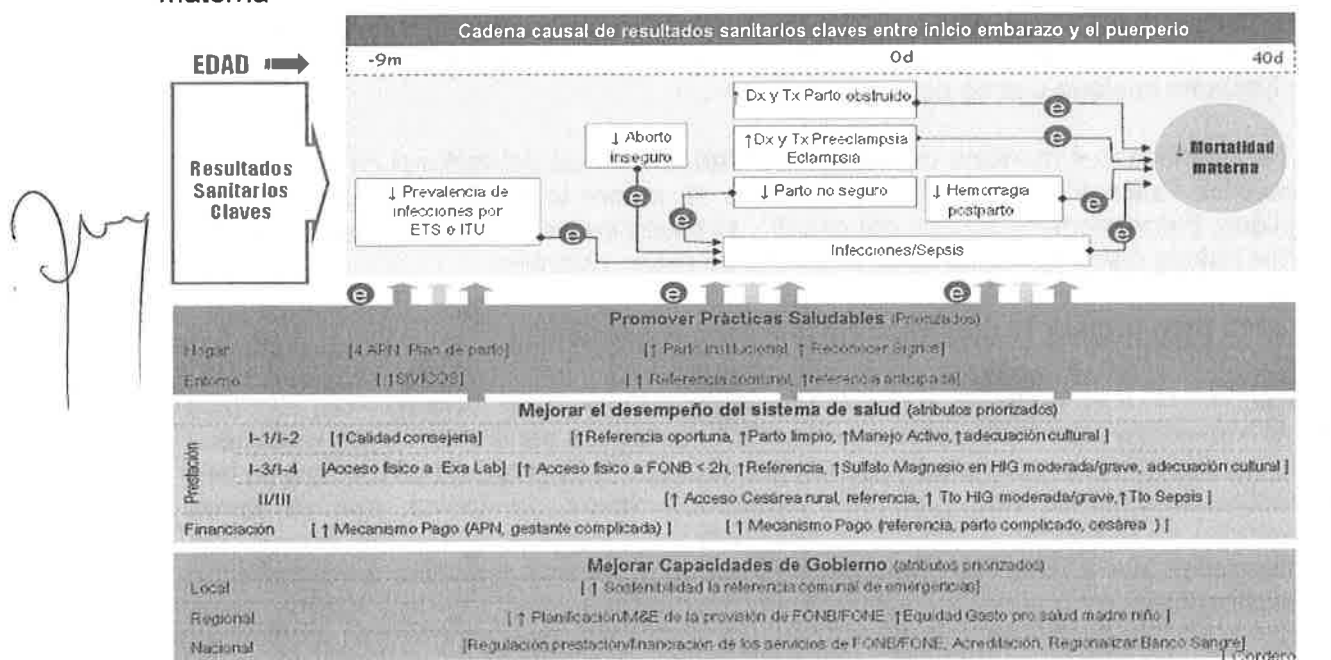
materna

Cadena causal de resultados sanitarios claves entre inicio embarazo y el puerperio

EDAD

-9m

0d

40d

Resultados Sanitarios Claves

Dx y Tx Parto obstruido

↑Dx y Tx Preeclampsia Eclampsia

↓ Aborto inseguro

↓ Prevalencia de infecciones por ETS o ITU

↓ Parto no seguro

↓ Hemorragia postparto

Infecciones/Sepsis

↓ Mortalidad materna

e

Promover Prácticas Saludables (Priorizados)

Hogar [4 APN, Plan de parto] [↑ Parto institucional, ↑ Reconocer Signos]

Entorno [↑SIVICOS] [↑ Referencia comunal, ↑referencia anticipada]

Mejorar el desempeño del sistema de salud (atributos priorizados)

Prestación

I-1/I-2 [↑Calidad consejería] [↑Referencia oportuna, ↑Parto limpio, ↑Manejo Activo, ↑adecuación cultural ]

I-3/I-4 [Acceso físico a Exa Lab] [↑ Acceso físico a FONB < 2h, ↑Referencia, ↑Sulfato Magnesio en HIG moderada/grave, adecuación cultural ]

II/III [↑ Acceso Cesárea rural, referencia, ↑ Tto HIG moderada/grave,↑Tto Sepsis ]

Financiación [ ↑ Mecanismo Pago (APN, gestante complicada) ] [ ↑ Mecanismo Pago (referencia, parto complicado, cesárea ) ]

Mejorar Capacidades de Gobierno (atributos priorizados)

Local [↑ Sostenibilidad la referencia comunal de emergencias]

Regional [↑ Planificación/M&E de la provisión de FONB/FONE ↑Equidad Gasto pro salud madre niño ]

Nacional [Regulación prestación/financiación de los servicios de FONB/FONE, Acreditación, Regionalizar Banco Sangre]

Cordero